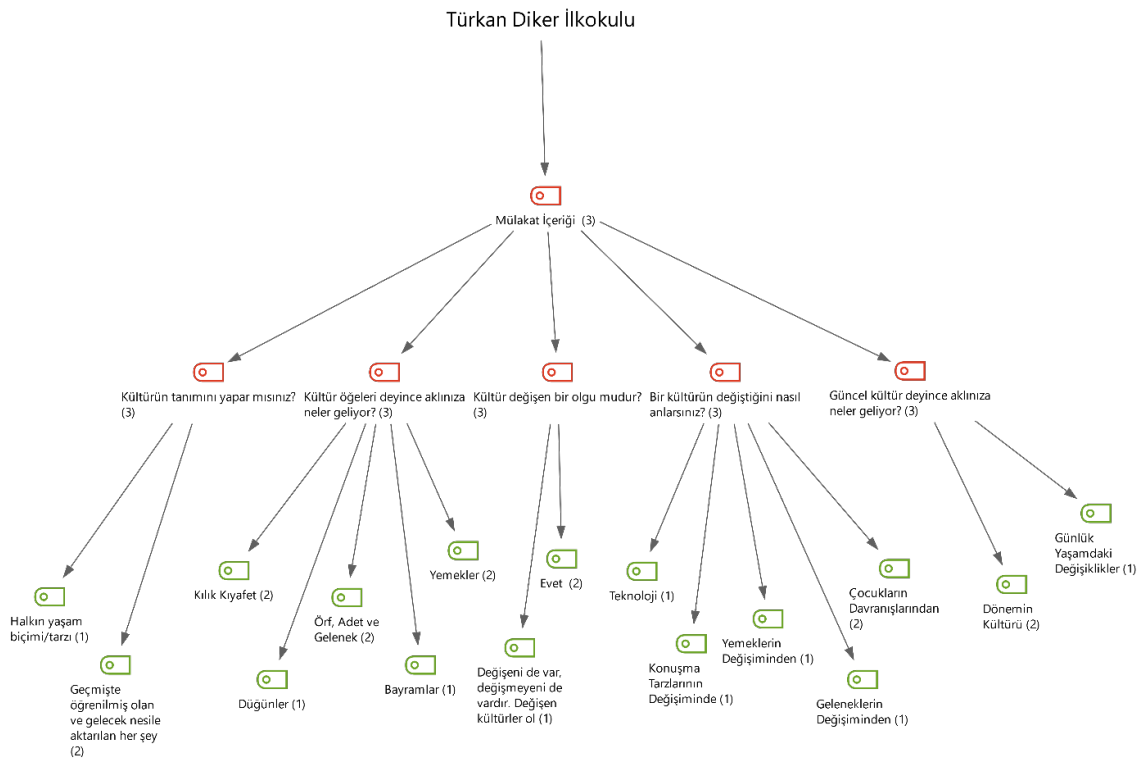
Türkan Diker İlkokulu

Mülakat İçeriği (3)

Kültürün tanımını yapar mısınız? (3)

Kültür öğeleri deyince aklınıza neler geliyor? (3)

Kültür değişen bir olgu mudur? (3)

Bir kültürün değiştiğini nasıl anlarsınız? (3)

Güncel kültür deyince aklınıza neler geliyor? (3)

Halkın yaşam biçimi/tarzı (1)

Geçmişte öğrenilmiş olan ve gelecek nesile aktarılan her şey (2)

Kılık Kıyafet (2)

Düğünler (1)

Örf, Adet ve Gelenek (2)

Bayramlar (1)

Yemekler (2)

Değişeni de var, değişmeyeni de vardır. Değişen kültürler ol (1)

Evet (2)

Teknoloji (1)

Konuşma Tarzlarının Değişiminde (1)

Yemeklerin Değişiminden (1)

Geleneklerin Değişiminden (1)

Çocukların Davranışlarından (2)

Dönemin Kültürü (2)

Günlük Yaşamdaki Değişiklikler (1)